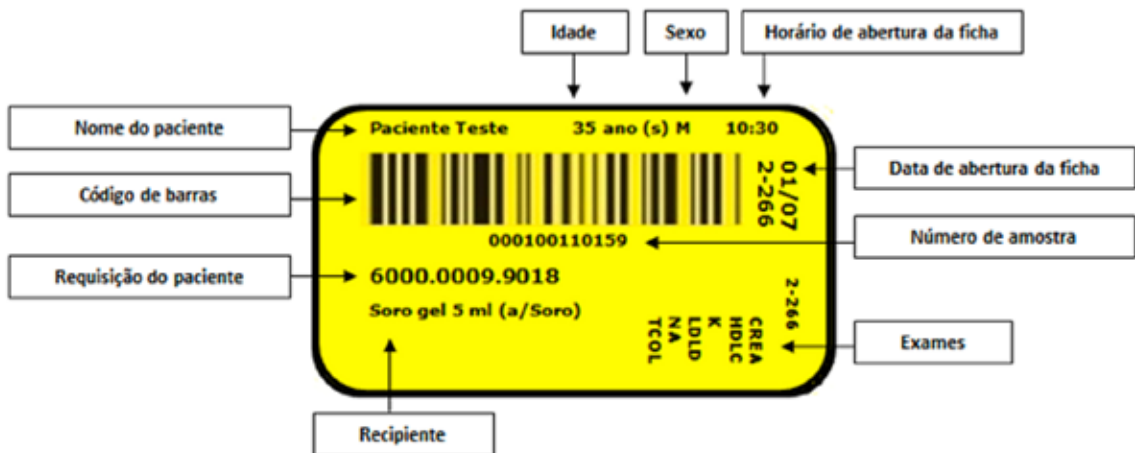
Idade

Sexo

Horário de abertura da ficha

Nome do paciente

Paciente Teste 35 ano (s) M 10:30

Código de barras

01/07
2-266

Data de abertura da ficha

000100110159

Número de amostra

Requisição do paciente

6000.0009.9018

2-266

Soro gel 5 ml (a/Soro)

CREA
HDLC
K
LDLD
NA
TCOL

Exames

Recipiente